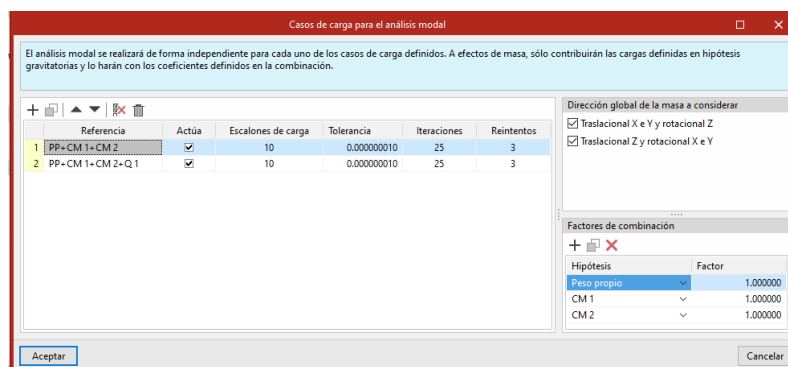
Casos de carga para el análisis modal

El análisis modal se realizará de forma independiente para cada uno de los casos de carga definidos. A efectos de masa, sólo contribuirán las cargas definidas en hipótesis gravitatorias y lo harán con los coeficientes definidos en la combinación.

| | Referencia | Actúa | Escalones de carga | Tolerancia | Iteraciones | Reintentos |
|---|---|---|---|---|---|---|
| 1 | PP+CM 1+CM 2 | ☑ | 10 | 0.000000010 | 25 | 3 |
| 2 | PP+CM 1+CM 2+Q 1 | ☑ | 10 | 0.000000010 | 25 | 3 |

Dirección global de la masa a considerar

☑ Traslacional X e Y y rotacional Z

☑ Traslacional Z y rotacional X e Y

Factores de combinación

| Hipótesis | Factor |
|---|---|
| Peso propio | 1.000000 |
| CM 1 | 1.000000 |
| CM 2 | 1.000000 |

Aceptar

Cancelar